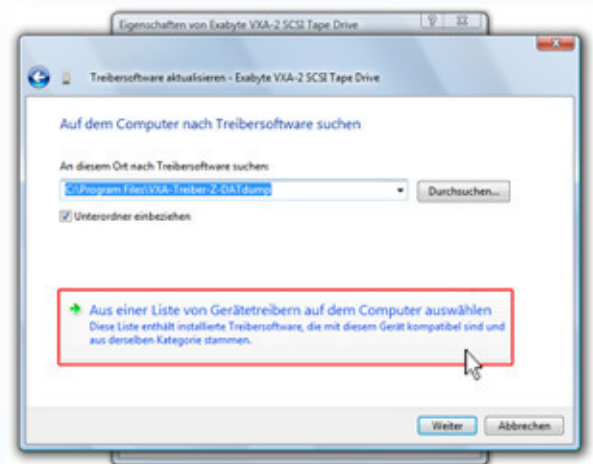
Eigenschaften von Exabyte VXA-2 SCSI Tape Drive

Treibersoftware aktualisieren - Exabyte VXA-2 SCSI Tape Drive

Auf dem Computer nach Treibersoftware suchen

An diesem Ort nach Treibersoftware suchen:

C:\Program Files\VXA-Treiber-Z-DATdump

Durchsuchen...

Unterordner einbeziehen

Aus einer Liste von Gerätetreibern auf dem Computer auswählen
Diese Liste enthält installierte Treibersoftware, die mit diesem Gerät kompatibel sind und aus derselben Kategorie stammen.

Weiter

Abbrechen